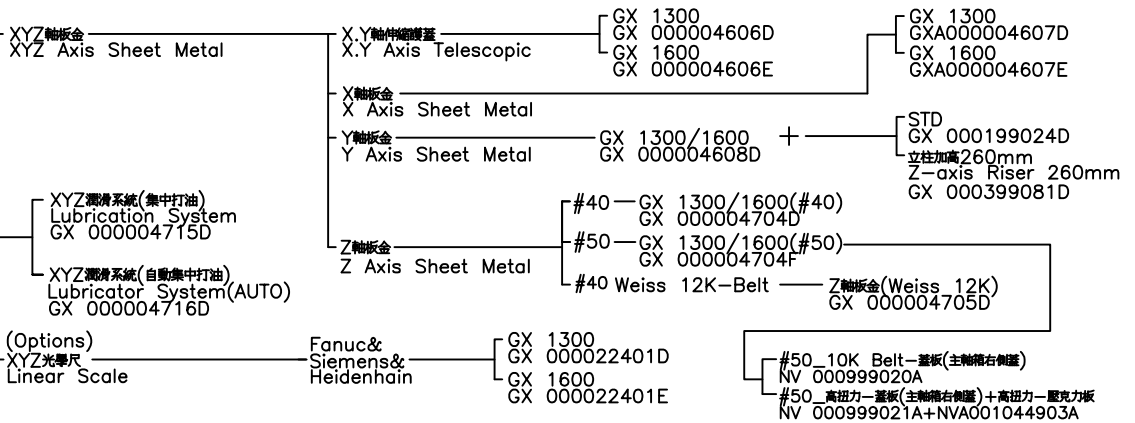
XYZ軸板金
XYZ Axis Sheet Metal

X.Y軸伸縮護蓋
X.Y Axis Telescopic

GX 1300
GX 000004606D
GX 1600
GX 000004606E

GX 1300
GXA000004607D
GX 1600
GXA000004607E

X軸板金
X Axis Sheet Metal

Y軸板金
Y Axis Sheet Metal

GX 1300/1600
GX 000004608D

+

STD
GX 000199024D
立柱加高260mm
Z-axis Riser 260mm
GX 000399081D

XYZ潤滑系統(集中打油)
Lubrication System
GX 000004715D

XYZ潤滑系統(自動集中打油)
Lubricator System(AUTO)
GX 000004716D

Z軸板金
Z Axis Sheet Metal

#40 — GX 1300/1600(#40)
GX 000004704D
#50 — GX 1300/1600(#50)
GX 000004704F
#40 Weiss 12K-Belt — Z軸板金(Weiss 12K)
GX 000004705D

(Options)
XYZ光學尺
Linear Scale

Fanuc&
Siemens&
Heidenhain

GX 1300
GX 000022401D
GX 1600
GX 000022401E

#50_10K Belt-蓋板(主軸箱右側護)
NV 000999020A
#50_高扭力-蓋板(主軸箱右側護)+高扭力-壓克力板
NV 000999021A+NVA001044903A